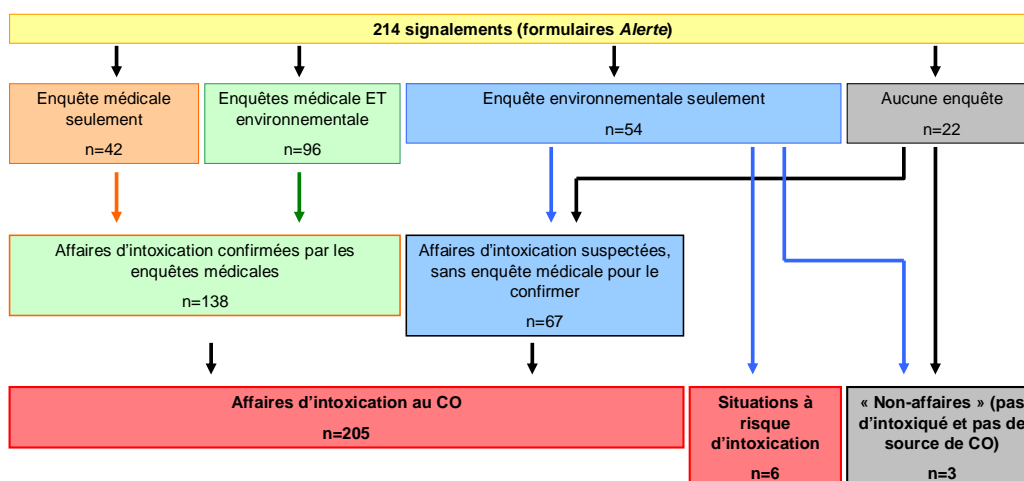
214 signalements (formulaires Alerte)

Enquête médicale seulement

n=42

Enquêtes médicale ET environnementale

n=96

Enquête environnementale seulement

n=54

Aucune enquête

n=22

Affaires d'intoxication confirmées par les enquêtes médicales

n=138

Affaires d'intoxication suspectées, sans enquête médicale pour le confirmer

n=67

Affaires d'intoxication au CO

n=205

Situations à risque d'intoxication

n=6

« Non-affaires » (pas d'intoxiqué et pas de source de CO)

n=3